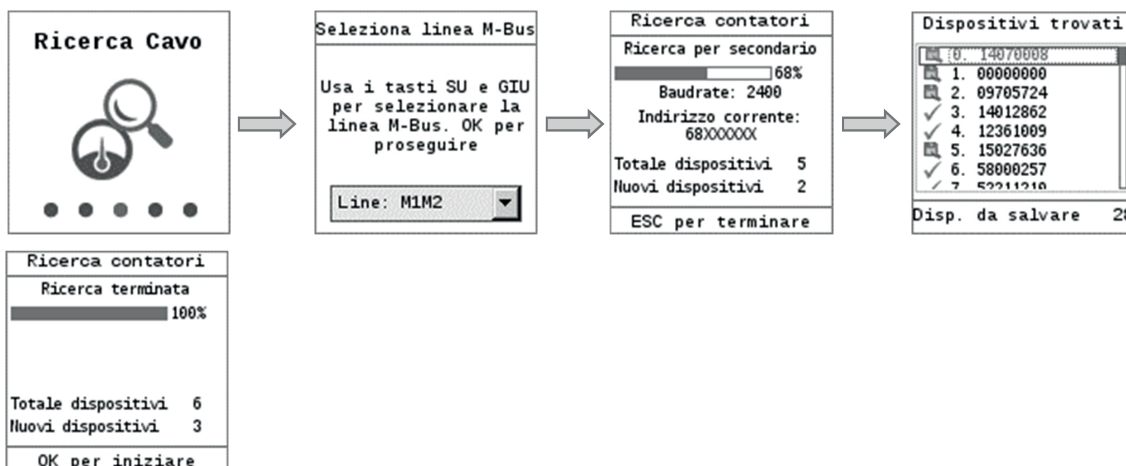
Ricerca Cavo

Seleziona linea M-Bus

Usa i tasti SU e GIU per selezionare la linea M-Bus. OK per proseguire

Line: M1M2

Ricerca contatori

Ricerca per secondario

68%

Baudrate: 2400

Indirizzo corrente: 68XXXXXX

Totale dispositivi 5

Nuovi dispositivi 2

ESC per terminare

Dispositivi trovati

0. 14070008
1. 00000000
2. 09705724
3. 14012862
4. 12361009
5. 15027636
6. 58000257
7. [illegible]

Disp. da salvare 28

Ricerca contatori

Ricerca terminata

100%

Totale dispositivi 6

Nuovi dispositivi 3

OK per iniziare